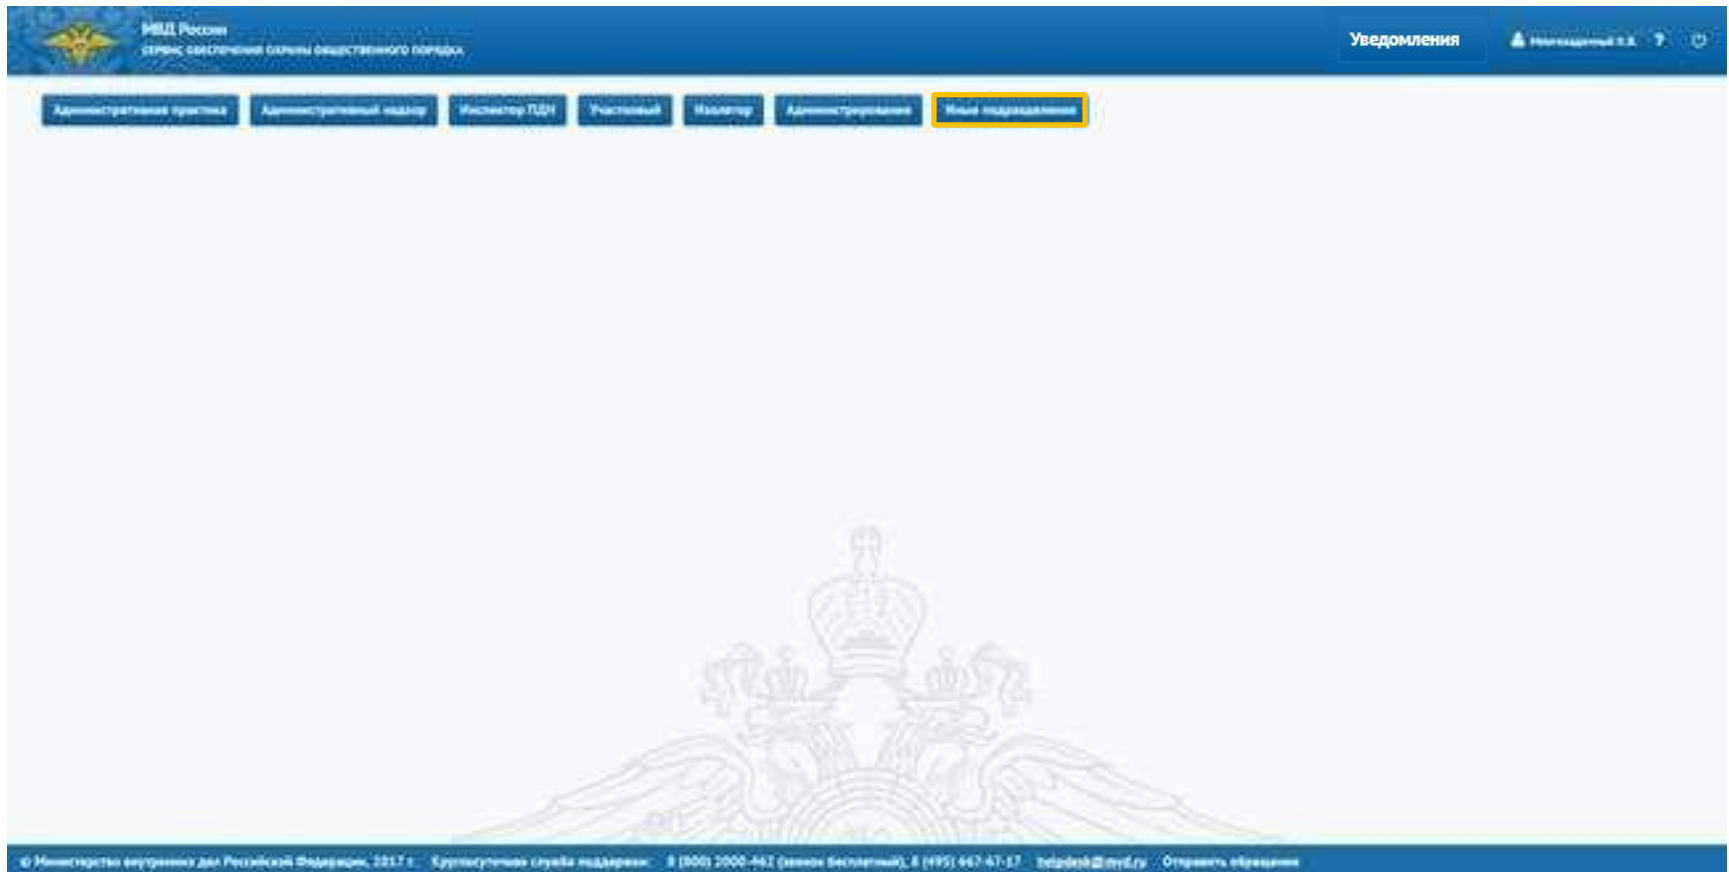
МВД России
СЕРВИС ОБЕСПЕЧЕНИЯ ОХРАНЫ ОБЩЕСТВЕННОГО ПОРЯДКА

Уведомления

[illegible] ?

Административная практика
Административный надзор
Инспектор ПДН
Участковый
Изолятор
Администрирование
Иные подразделения

© Министерство внутренних дел Российской Федерации, 2017 г. Круглосуточная служба поддержки: 8 (800) 2000-462 (звонок бесплатный), 8 (495) 667-67-17 helpdesk@mvd.ru Отправить обращение